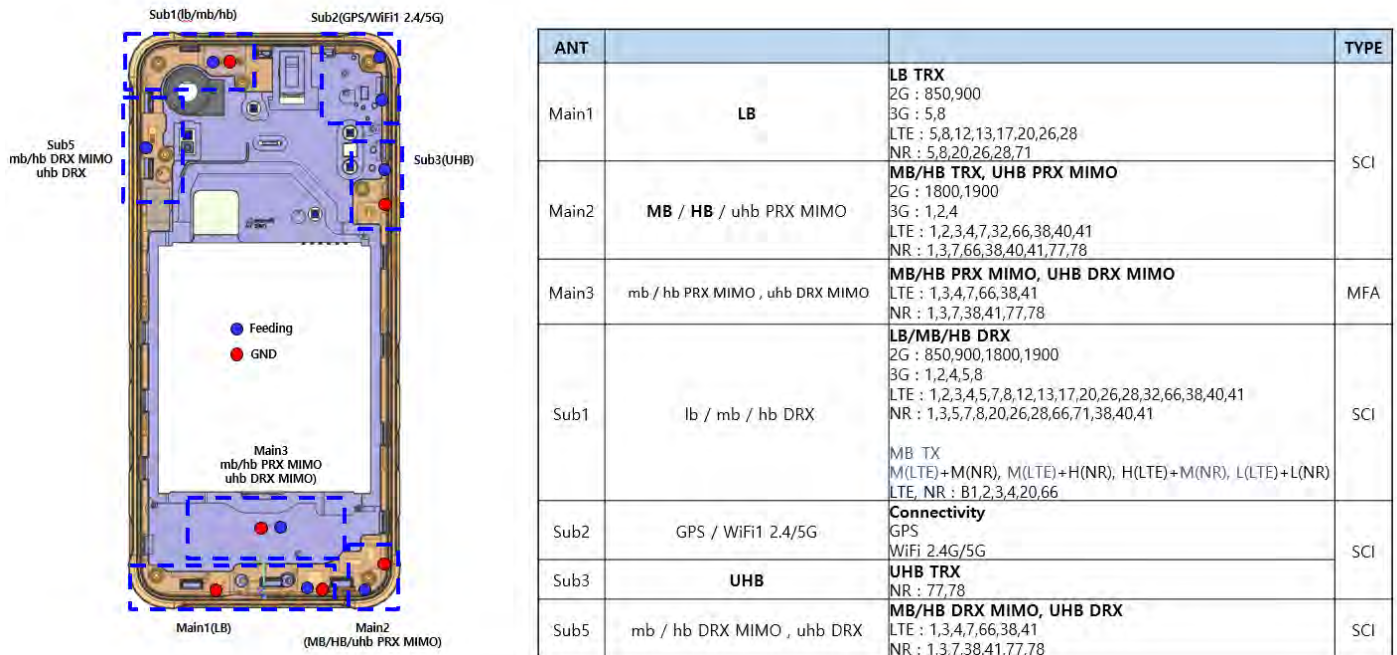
Sub1(lb/mb/hb)

Sub2(GPS/WiFi1 2.4/5G)

Sub5
mb/hb DRX MIMO
uhb DRX

Sub3(UHB)

Feeding

GND

Main3
mb/hb PRX MIMO
uhb DRX MIMO)

Main1(LB)

Main2
(MB/HB/uhb PRX MIMO)

| ANT | | | TYPE |
|---|---|---|---|
| Main1 | LB | LB TRX<br>2G : 850,900<br>3G : 5,8<br>LTE : 5,8,12,13,17,20,26,28<br>NR : 5,8,20,26,28,71 | SCI |
| Main2 | MB / HB / uhb PRX MIMO | MB/HB TRX, UHB PRX MIMO<br>2G : 1800,1900<br>3G : 1,2,4<br>LTE : 1,2,3,4,7,32,66,38,40,41<br>NR : 1,3,7,66,38,40,41,77,78 | |
| Main3 | mb / hb PRX MIMO , uhb DRX MIMO | MB/HB PRX MIMO, UHB DRX MIMO<br>LTE : 1,3,4,7,66,38,41<br>NR : 1,3,7,38,41,77,78 | MFA |
| Sub1 | lb / mb / hb DRX | LB/MB/HB DRX<br>2G : 850,900,1800,1900<br>3G : 1,2,4,5,8<br>LTE : 1,2,3,4,5,7,8,12,13,17,20,26,28,32,66,38,40,41<br>NR : 1,3,5,7,8,20,26,28,66,71,38,40,41<br><br>MB TX<br>M(LTE)+M(NR), M(LTE)+H(NR), H(LTE)+M(NR), L(LTE)+L(NR)<br>LTE, NR : B1,2,3,4,20,66 | SCI |
| Sub2 | GPS / WiFi1 2.4/5G | Connectivity<br>GPS<br>WiFi 2.4G/5G | SCI |
| Sub3 | UHB | UHB TRX<br>NR : 77,78 | |
| Sub5 | mb / hb DRX MIMO , uhb DRX | MB/HB DRX MIMO, UHB DRX<br>LTE : 1,3,4,7,66,38,41<br>NR : 1,3,7,38,41,77,78 | SCI |